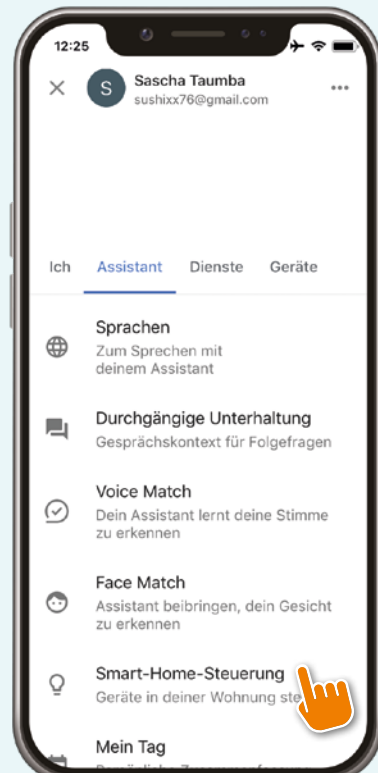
12:25

S Sascha Taumba
sushixx76@gmail.com

Ich Assistant Dienste Geräte

Sprachen
Zum Sprechen mit deinem Assistant

Durchgängige Unterhaltung
Gesprächskontext für Folgefragen

Voice Match
Dein Assistant lernt deine Stimme zu erkennen

Face Match
Assistant beibringen, dein Gesicht zu erkennen

Smart-Home-Steuerung
Geräte in deiner Wohnung ste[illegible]

Mein Tag
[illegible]